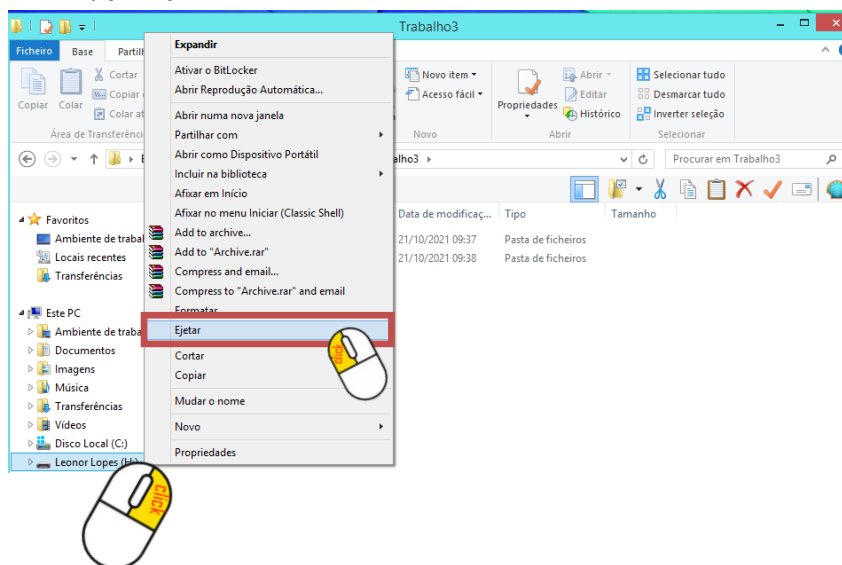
Trabalho3

Ficheiro Base Partilh

Copiar Colar Cortar Copiar Colar at

Área de Transferênci

Expandir
Ativar o BitLocker
Abrir Reprodução Automática...
Abrir numa nova janela
Partilhar com
Abrir como Dispositivo Portátil
Incluir na biblioteca
Afixar em Início
Afixar no menu Iniciar (Classic Shell)
Add to archive...
Add to "Archive.rar"
Compress and email...
Compress to "Archive.rar" and email
Formatar
Ejetar
Cortar
Copiar
Mudar o nome
Novo
Propriedades

Novo item Acesso fácil
Novo
Propriedades
Abrir Editar Histórico
Abrir
Selecionar tudo Desmarcar tudo Inverter seleção
Selecionar

alho3
Procurar em Trabalho3

Favoritos
Ambiente de trabal
Locais recentes
Transferências

Este PC
Ambiente de trabal
Documentos
Imagens
Música
Transferências
Vídeos
Disco Local (C:)
Leonor Lopes (H:)

| Data de modificaç... | Tipo | Tamanho |
|---|---|---|
| 21/10/2021 09:37 | Pasta de ficheiros | |
| 21/10/2021 09:38 | Pasta de ficheiros | |

Click
Click